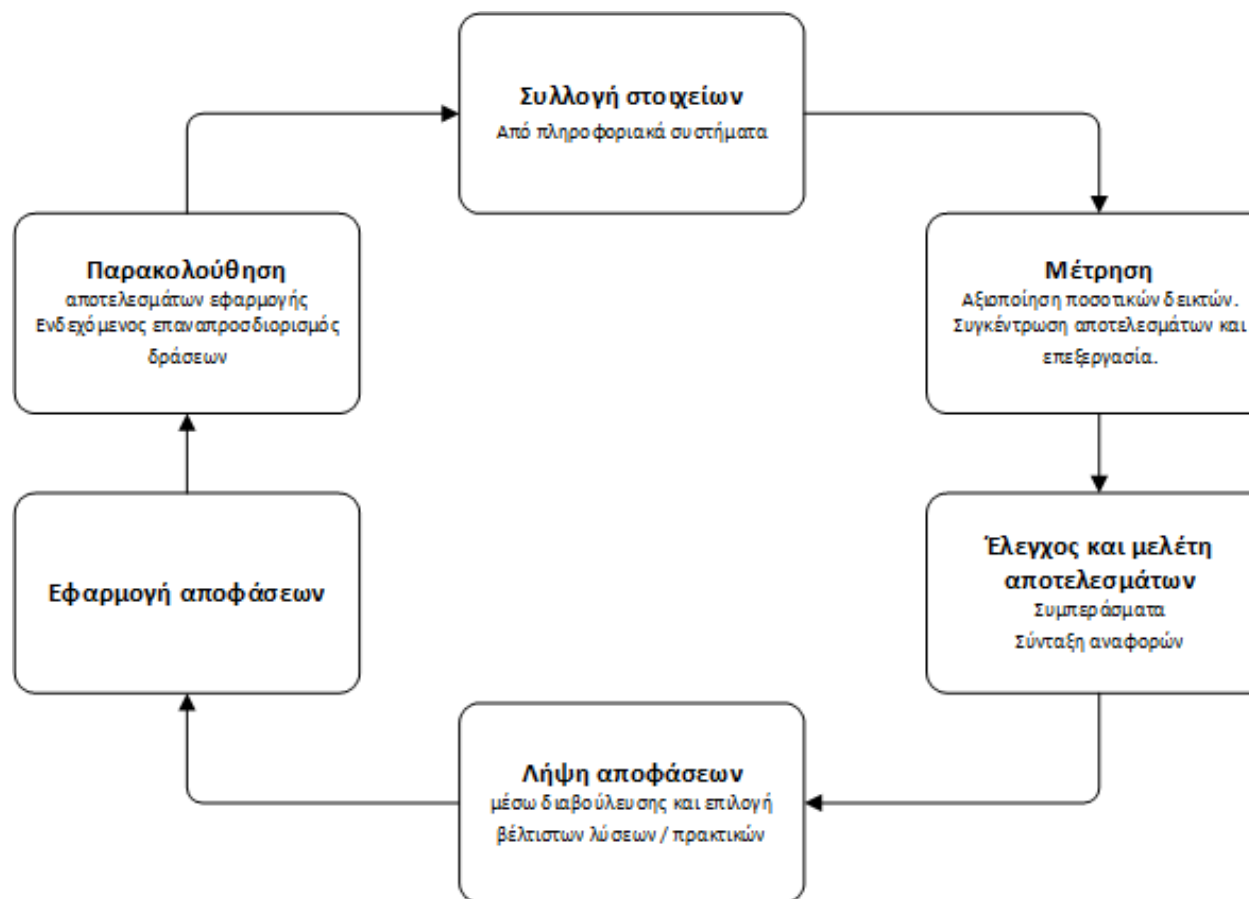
Συλλογή στοιχείων
Από πληροφοριακά συστήματα

Μέτρηση
Αξιοποίηση ποσοτικών δεικτών. Συγκέντρωση αποτελεσμάτων και επεξεργασία.

Έλεγχος και μελέτη αποτελεσμάτων
Συμπεράσματα
Σύνταξη αναφορών

Λήψη αποφάσεων
μέσω διαβούλευσης και επιλογή βέλτιστων λύσεων / πρακτικών

Εφαρμογή αποφάσεων

Παρακολούθηση
αποτελεσμάτων εφαρμογής
Ενδεχόμενος επαναπροσδιορισμός δράσεων